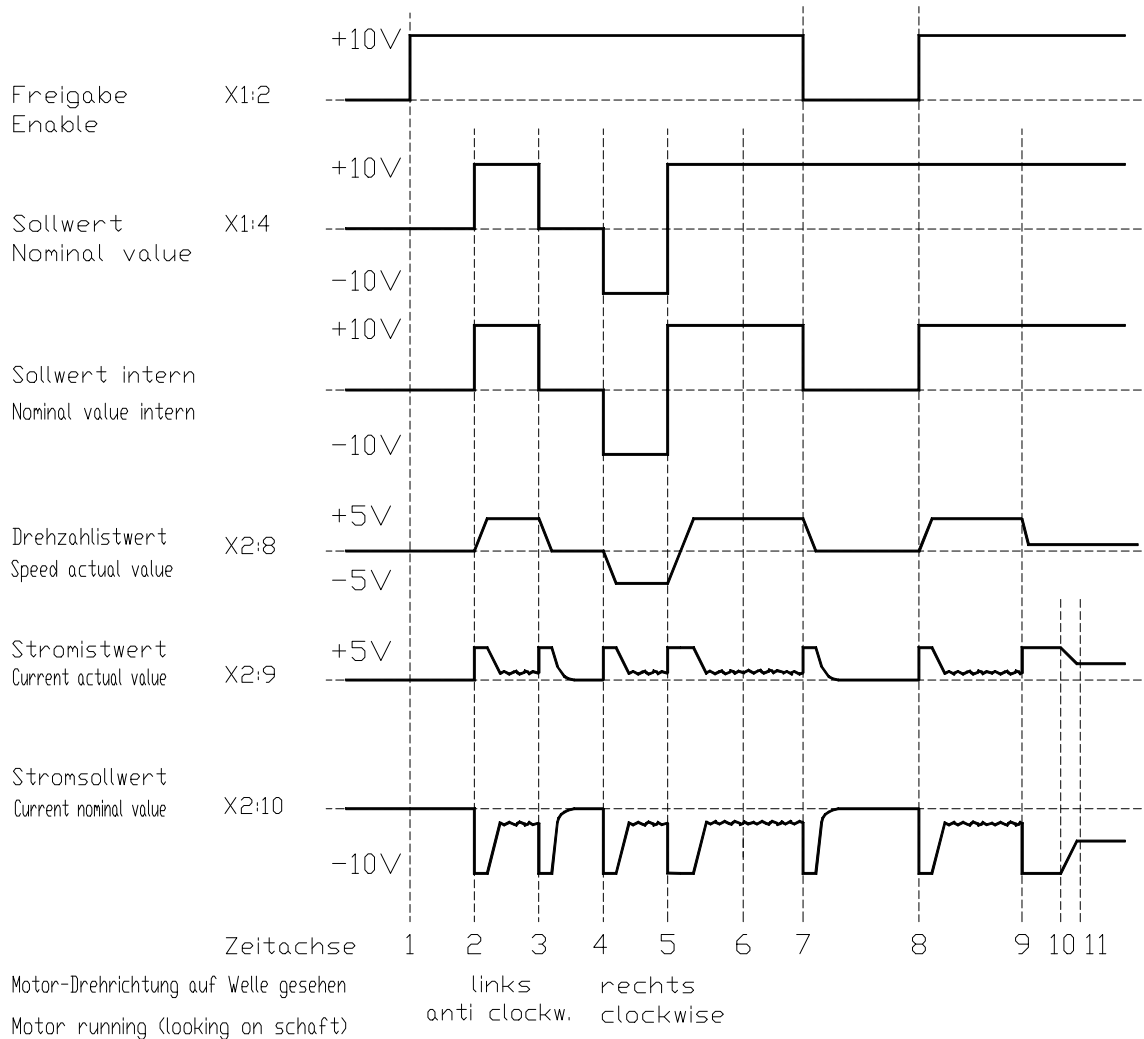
+10V

Freigabe
Enable

X1:2

+10V

Sollwert
Nominal value

X1:4

-10V

+10V

Sollwert intern
Nominal value intern

-10V

+5V

Drehzahlistwert
Speed actual value

X2:8

-5V

Stromistwert
Current actual value

+5V

X2:9

Stromsollwert
Current nominal value

X2:10

-10V

Zeitachse 1 2 3 4 5 6 7 8 9 10 11

Motor-Drehrichtung auf Welle gesehen

Motor running (looking on schaft)

links
anti clockw.

rechts
clockwise